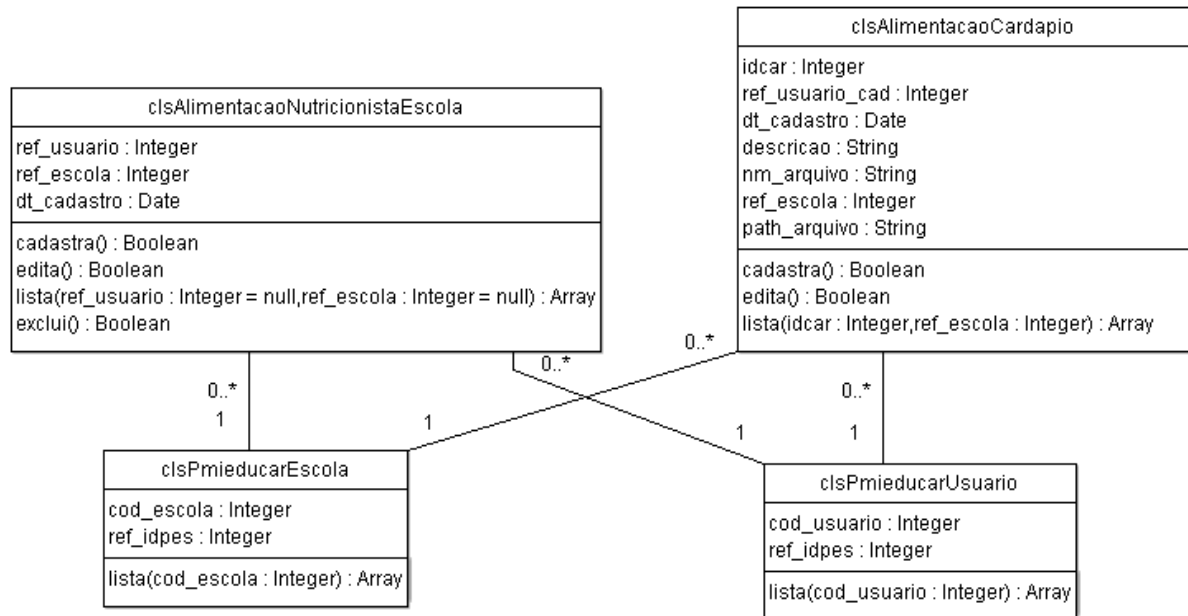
clsAlimentacaoNutricionistaEscola

ref_usuario : Integer
ref_escola : Integer
dt_cadastro : Date

cadastra() : Boolean
edita() : Boolean
lista(ref_usuario : Integer = null,ref_escola : Integer = null) : Array
exclui() : Boolean

clsAlimentacaoCardapio

idcar : Integer
ref_usuario_cad : Integer
dt_cadastro : Date
descricao : String
nm_arquivo : String
ref_escola : Integer
path_arquivo : String

cadastra() : Boolean
edita() : Boolean
lista(idcar : Integer,ref_escola : Integer) : Array

0..*
1
0..*
0..*
1
1
0..*
1

clsPmieducarEscola

cod_escola : Integer
ref_idpes : Integer

lista(cod_escola : Integer) : Array

clsPmieducarUsuario

cod_usuario : Integer
ref_idpes : Integer

lista(cod_usuario : Integer) : Array